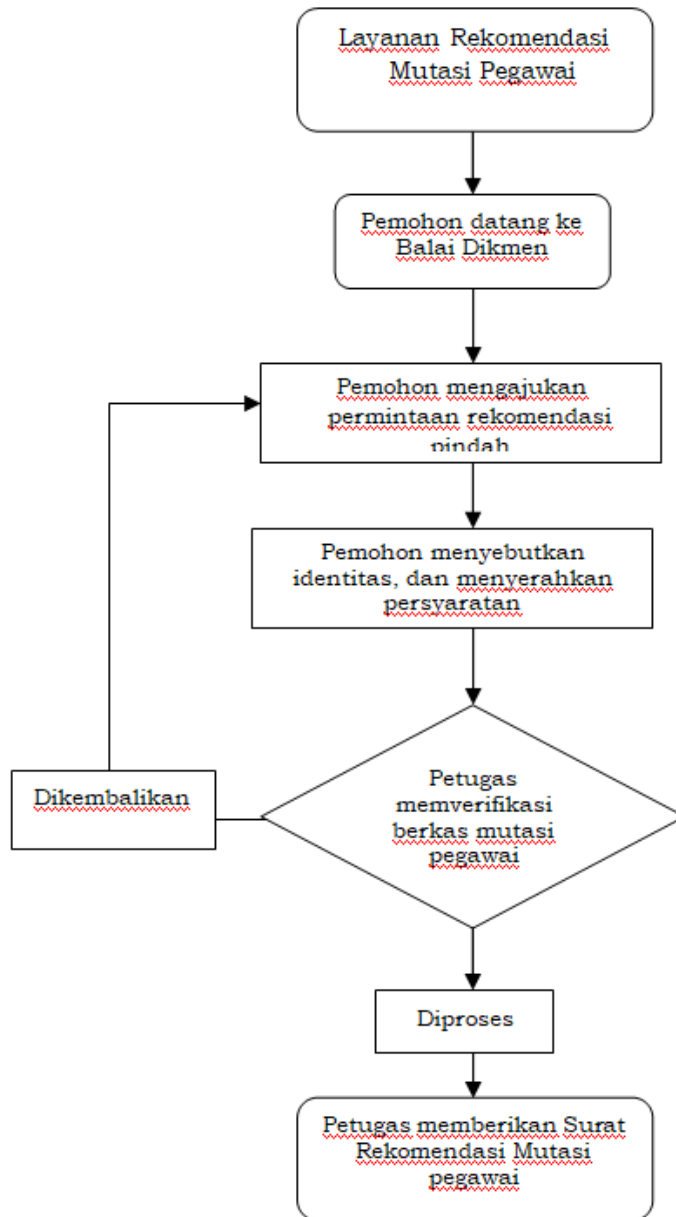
Layanan Rekomendasi Mutasi Pegawai

Pemohon datang ke Balai Dikmen

Pemohon mengajukan permintaan rekomendasi pindah

Pemohon menyebutkan identitas, dan menyerahkan persyaratan

Dikembalikan

Petugas memverifikasi berkas mutasi pegawai

Diproses

Petugas memberikan Surat Rekomendasi Mutasi pegawai